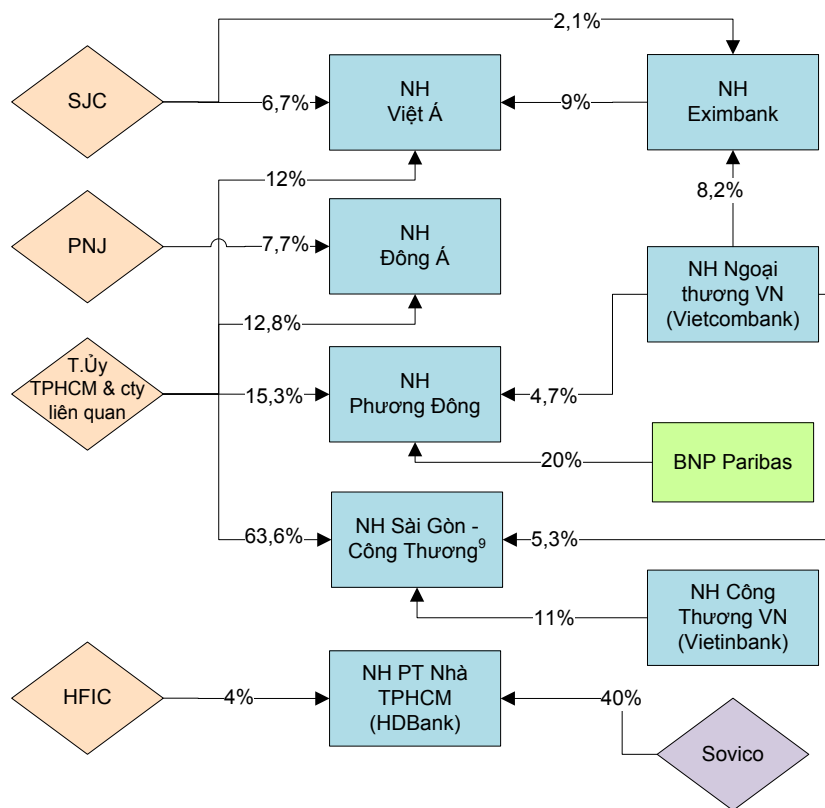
SJC

2,1%

6,7%

NH Việt Á

9%

NH Eximbank

12%

8,2%

PNJ

7,7%

NH Đông Á

NH Ngoại thương VN (Vietcombank)

12,8%

T.Ủy TPHCM & cty liên quan

15,3%

NH Phương Đông

4,7%

20%

BNP Paribas

63,6%

NH Sài Gòn - Công Thương$^9$

5,3%

11%

NH Công Thương VN (Vietinbank)

HFIC

4%

NH PT Nhà TPHCM (HDBank)

40%

Sovico